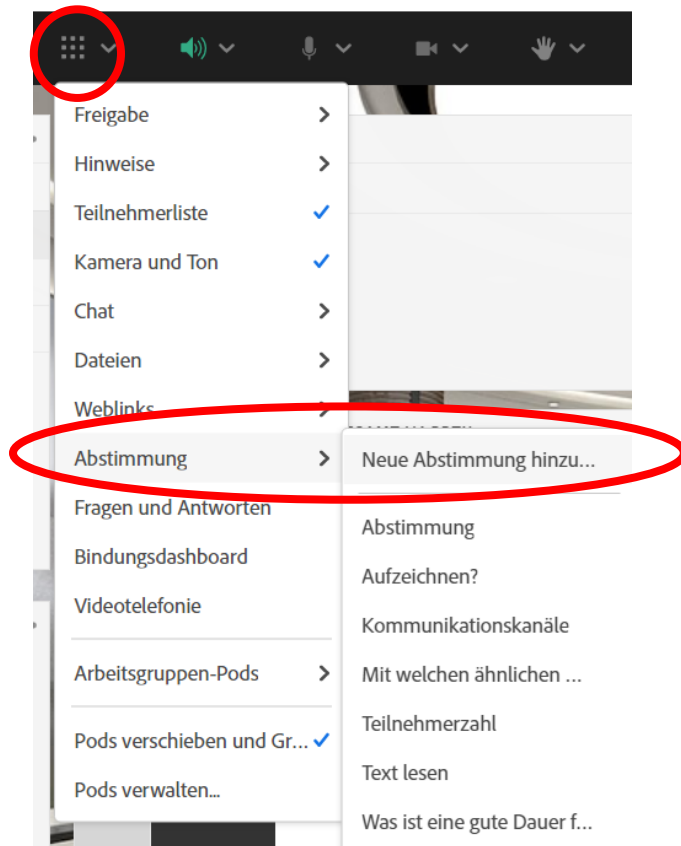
Freigabe
Hinweise
Teilnehmerliste
Kamera und Ton
Chat
Dateien
Weblinks
Abstimmung
Fragen und Antworten
Bindungsdashboard
Videotelefonie
Arbeitsgruppen-Pods
Pods verschieben und Gr...
Pods verwalten...

Neue Abstimmung hinzu...
Abstimmung
Aufzeichnen?
Kommunikationskanäle
Mit welchen ähnlichen ...
Teilnehmerzahl
Text lesen
Was ist eine gute Dauer f...